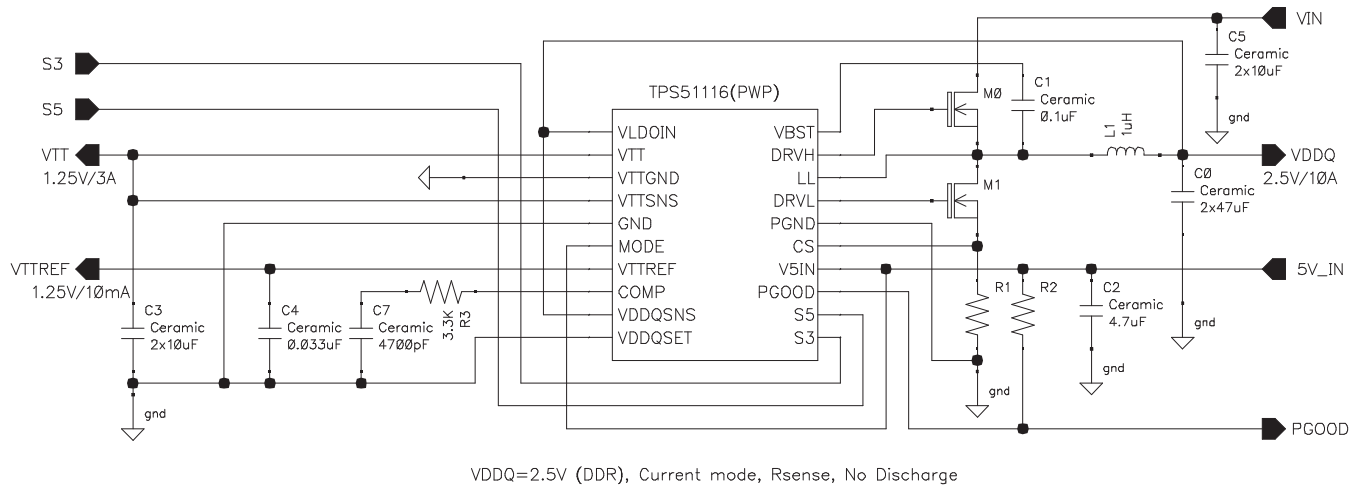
VIN
C5
Ceramic
2x10uF
gnd
S3
S5
TPS51116(PWP)
VLDOIN
VBST
M0
C1
Ceramic
0.1uF
L1
1uH
VTT
VTT
DRVH
VDDQ
1.25V/3A
VTTGND
LL
2.5V/10A
C0
Ceramic
2x47uF
VTTSNS
DRVL
M1
GND
PGND
MODE
CS
VTTREF
VTTREF
V5IN
5V_IN
1.25V/10mA
COMP
PGOOD
R1
R2
C2
Ceramic
4.7uF
C3
Ceramic
2x10uF
C4
Ceramic
0.033uF
C7
Ceramic
4700pF
3.3K
R3
VDDQSNS
S5
VDDQSET
S3
gnd
gnd
gnd
gnd
PGOOD
VDDQ=2.5V (DDR), Current mode, Rsense, No Discharge